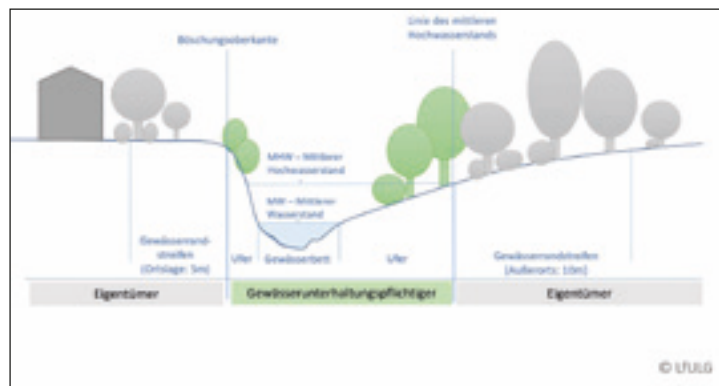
Linie des mittleren Hochwasserstands

Böschungsoberkante

MHW – Mittlerer Hochwasserstand

MW – Mittlerer Wasserstand

Gewässerrandstreifen (Ortslage: 5m)

Ufer

Gewässerbett

Ufer

Gewässerrandstreifen (Außerorts: 10m)

Eigentümer

Gewässerunterhaltungspflichtiger

Eigentümer

© LfULG